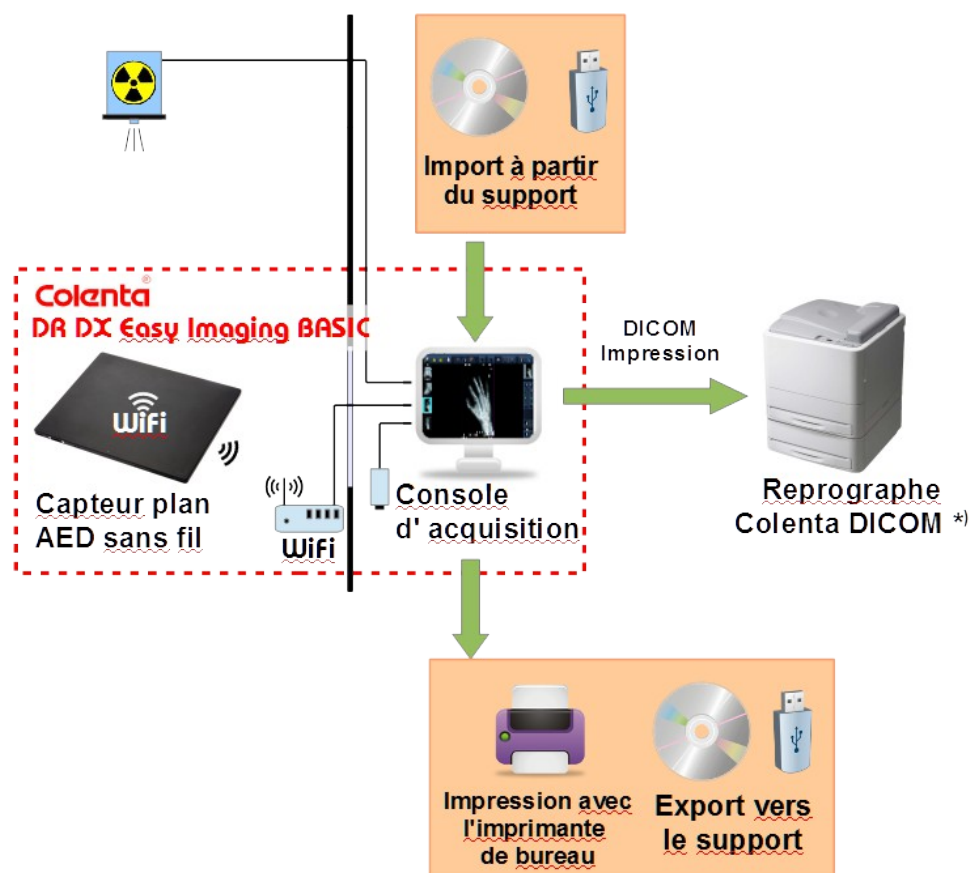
Import à partir du support

Colenta®
DR DX Easy Imaging BASIC

WiFi

Capteur plan AED sans fil

WiFi

Console d' acquisition

DICOM Impression

Reprographe Colenta DICOM *)

Impression avec l'imprimante de bureau

Export vers le support